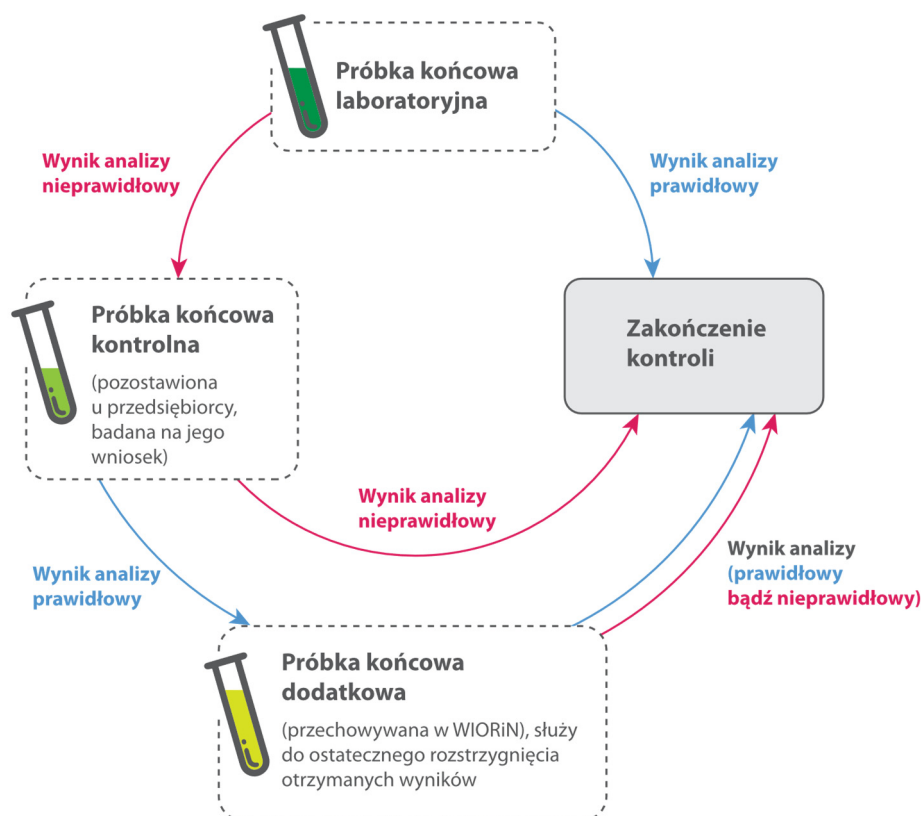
Próbka końcowa laboratoryjna

Wynik analizy nieprawidłowy

Wynik analizy prawidłowy

Próbka końcowa kontrolna

(pozostawiona u przedsiębiorcy, badana na jego wniosek)

Zakończenie kontroli

Wynik analizy nieprawidłowy

Wynik analizy prawidłowy

Wynik analizy (prawidłowy bądź nieprawidłowy)

Próbka końcowa dodatkowa

(przechowywana w WIORiN), służy do ostatecznego rozstrzygnięcia otrzymanych wyników